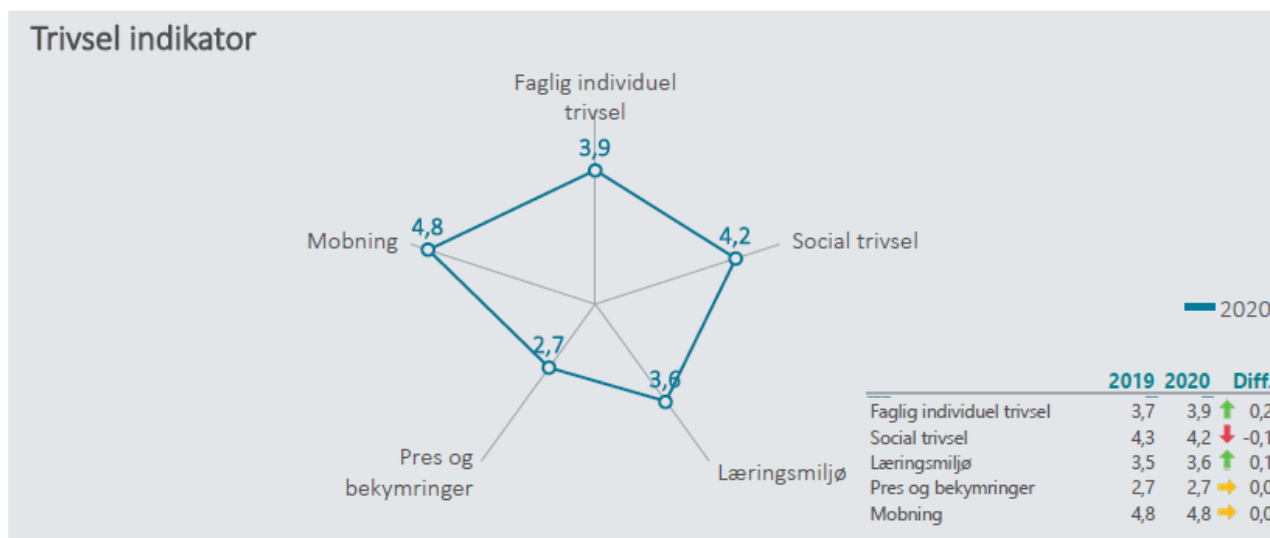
Trivsel indikator

Faglig individuel trivsel
3,9
Social trivsel
4,2
Mobning
4,8
2,7
3,6
Pres og bekymringer
Læringsmiljø

2020

| | 2019 | 2020 | Diff |
|---|---|---|---|
| Faglig individuel trivsel | 3,7 | 3,9 | 0,2 |
| Social trivsel | 4,3 | 4,2 | -0,1 |
| Læringsmiljø | 3,5 | 3,6 | 0,1 |
| Pres og bekymringer | 2,7 | 2,7 | 0,0 |
| Mobning | 4,8 | 4,8 | 0,0 |